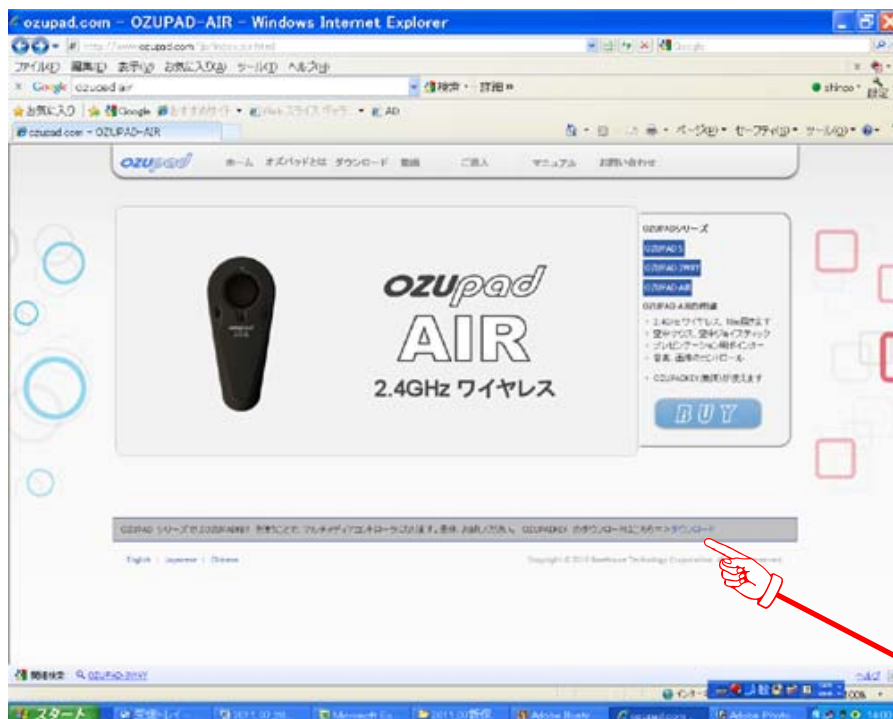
ozupad.com - OZUPAD-AIR - Windows Internet Explorer

http://www.ozupad.com/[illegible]

ファイル(F) 編集(E) 表示(V) お気に入り(A) ツール(T) ヘルプ(H)

Google ozupad air

検索 · 詳細 »

shinoo · 設定

お気に入り Google おすすめサイト · Web スライス ギャラリー · AD

ozupad.com - OZUPAD-AIR

ページ(P) · セーフティ(S) · ツール(O) ·

ozupad ホーム オズパッドとは ダウンロード 動画 ご購入 マニュアル お問い合わせ

ozupad AIR 2.4GHz ワイヤレス

OZUPADシリーズ
OZUPAD S
OZUPAD 2WAY
OZUPAD-AIR
OZUPAD-AIRの特徴
・2.4Gヒワイヤレス、10m届きます
・空中マウス、空中ジョイスティック
・プレゼンテーション用ポインター
・音楽、画像のコントロール
・OZUPADKEY(無料)が使えます

BUY

OZUPAD シリーズでは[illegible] マルチメディアコントローラになります。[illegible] OZUPADKEY のダウンロードはこちら→ダウンロード

English | Japanese | Chinese

Copyright © 2011 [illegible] Technology Corporation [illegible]

関連検索 OZUPAD-2WAY

スタート